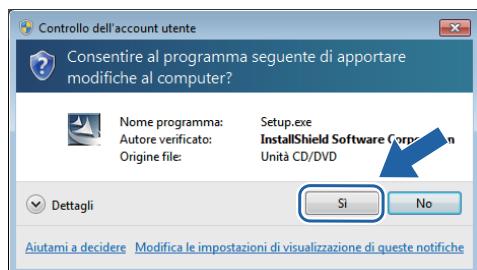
Controllo dell'account utente

Consentire al programma seguente di apportare modifiche al computer?

Nome programma: Setup.exe
Autore verificato: InstallShield Software Corpo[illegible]n
Origine file: Unità CD/DVD

Dettagli

Sì

No

Aiutami a decidere Modifica le impostazioni di visualizzazione di queste notifiche